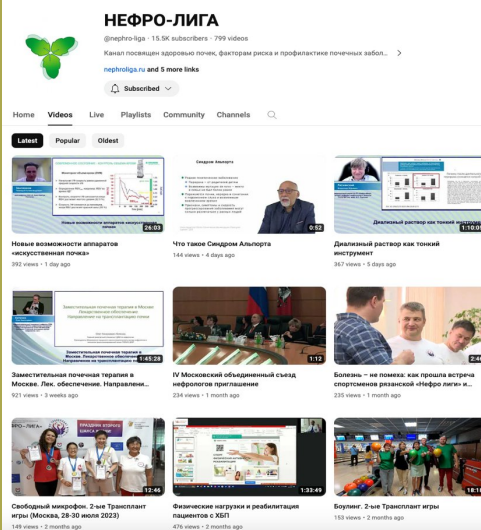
НЕФРО-ЛИГА

@nephro-liga · 15.5K subscribers · 799 videos

Канал посвящен здоровью почек, факторам риска и профилактике почечных забол...

nephroliga.ru and 5 more links

Subscribed

Home Videos Live Playlists Community Channels

Latest Popular Oldest

26:03
Новые возможности аппаратов «искусственная почка»
392 views · 1 day ago

Синдром Альпорта
0:52
Что такое Синдром Альпорта
144 views · 4 days ago

Диализный раствор как тонкий инструмент
1:10:09
Диализный раствор как тонкий инструмент
367 views · 5 days ago

1:45:28
Заместительная почечная терапия в Москве. Лек. обеспечение. Направлени...
921 views · 3 weeks ago

1:12
IV Московский объединенный съезд нефрологов приглашение
234 views · 1 month ago

2:4
Болезнь – не помеха: как прошла встреча спортсменов рязанской «Нефро лиги» и...
235 views · 1 month ago

12:46
Свободный микрофон. 2-ые Трансплант игры (Москва, 28-30 июля 2023)
149 views · 2 months ago

1:33:49
Физические нагрузки и реабилитация пациентов с ХБП
476 views · 2 months ago

18:1
Боулинг. 2-ые Трансплант игры
153 views · 2 months ago